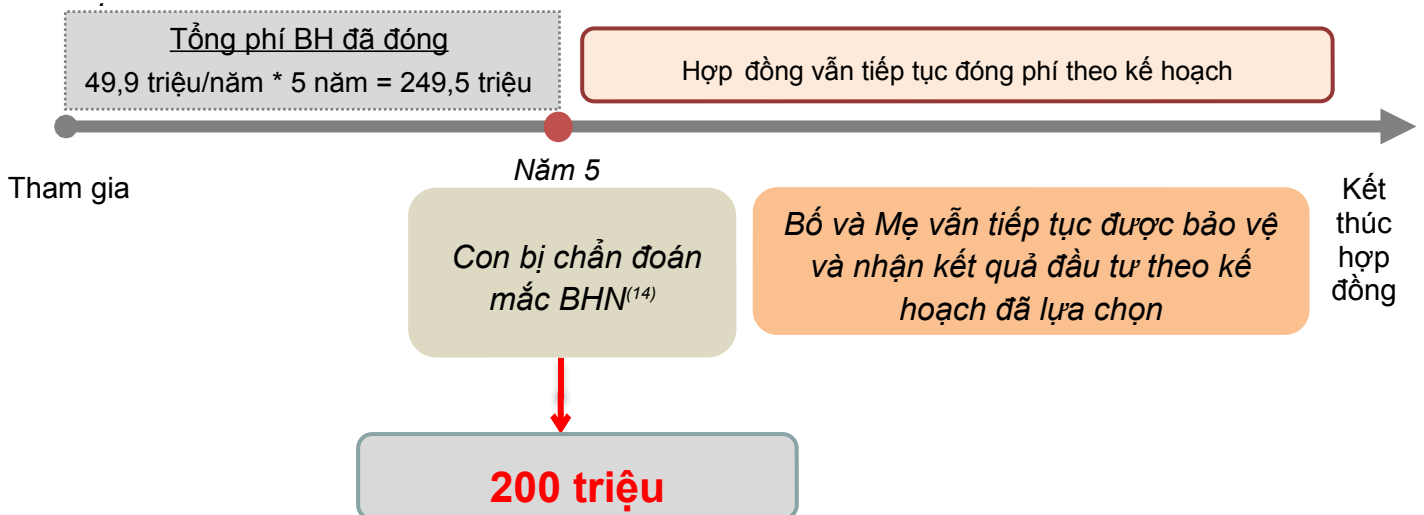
Tổng phí BH đã đóng

49,9 triệu/năm * 5 năm = 249,5 triệu

Hợp đồng vẫn tiếp tục đóng phí theo kế hoạch

Tham gia

Năm 5

Kết thúc hợp đồng

Con bị chẩn đoán mắc BHN$^{(14)}$

Bố và Mẹ vẫn tiếp tục được bảo vệ và nhận kết quả đầu tư theo kế hoạch đã lựa chọn

200 triệu